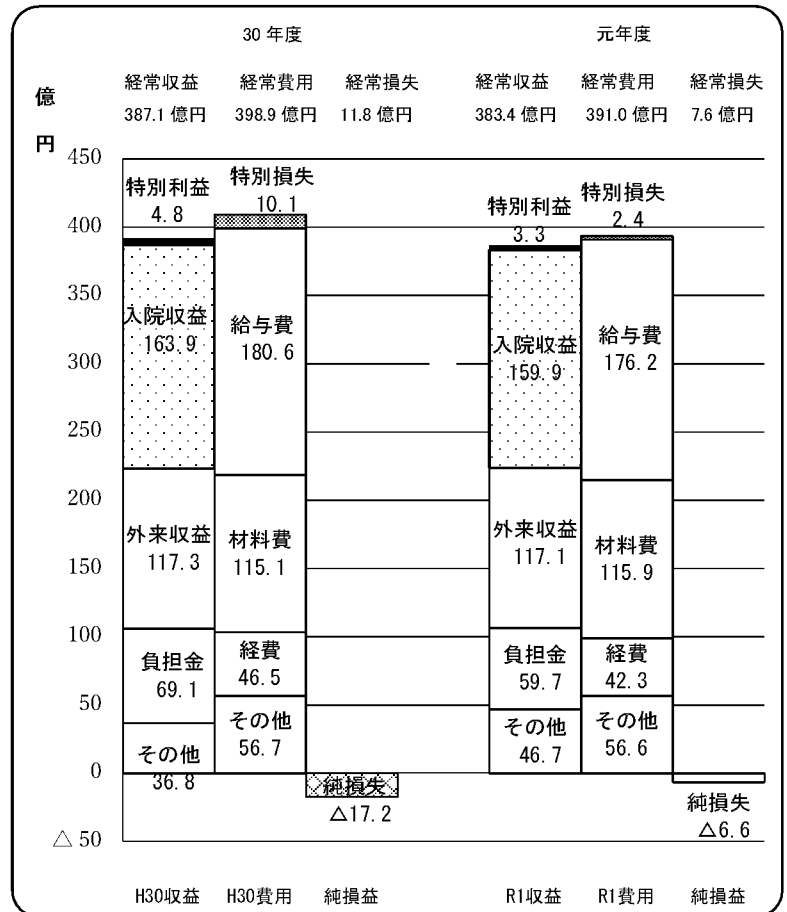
30 年度

元年度

経常収益 387.1 億円

経常費用 398.9 億円

経常損失 11.8 億円

経常収益 383.4 億円

経常費用 391.0 億円

経常損失 7.6 億円

億円

450
400
350
300
250
200
150
100
50
0
△ 50

特別利益 4.8

特別損失 10.1

入院収益 163.9

給与費 180.6

外来収益 117.3

材料費 115.1

負担金 69.1

経費 46.5

その他 56.7

その他 36.8

純損失 △17.2

特別利益 3.3

特別損失 2.4

入院収益 159.9

給与費 176.2

外来収益 117.1

材料費 115.9

負担金 59.7

経費 42.3

その他 46.7

その他 56.6

純損失 △6.6

H30収益 H30費用 純損益 R1収益 R1費用 純損益